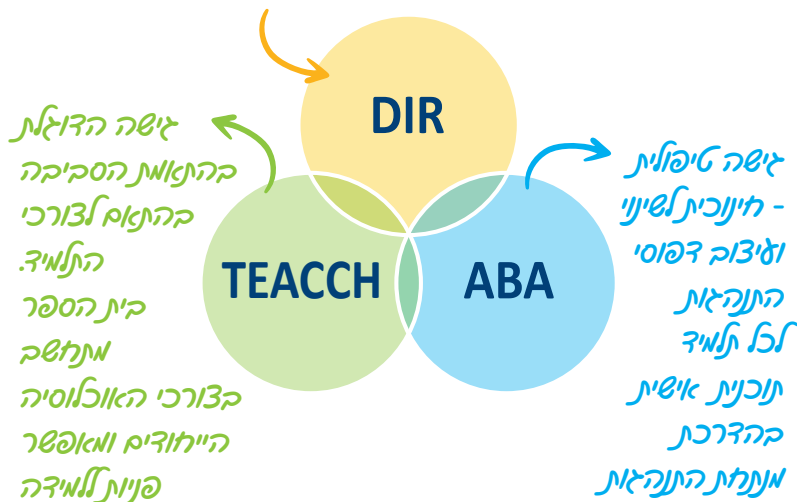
DIR

TEACCH

ABA

גישה הדוגלת בהתאמת הסביבה בהתאם לצורכי התלמיד. בית הספר מתחשב בצורכי האוכלוסיה הייחודים ומאפשר פניות ללמידה

גישה טיפולית - חינוכית לשינוי ועיצוב דפוסי התנהגות לכל תלמיד תוכנית אישית בהדרכת מנתחת התנהגות